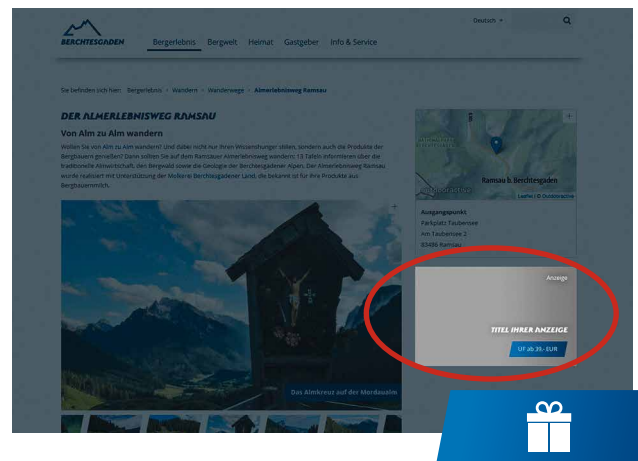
BERCHTESGADEN

Deutsch

Bergerlebnis Bergwelt Heimat Gastgeber Info & Service

Sie befinden sich hier: Bergerlebnis > Wandern > Wanderwege > Almerlebnisweg Ramsau

DER ALMERLEBNISWEG RAMSAU

Von Alm zu Alm wandern

Wollen Sie von Alm zu Alm wandern? Und dabei nicht nur Ihren Wissenshunger stillen, sondern auch die Produkte der Bergbauern genießen? Dann sollten Sie auf dem Ramsauer Almerlebnisweg wandern! 13 Tafeln informieren über die traditionelle Almwirtschaft, den Bergwald sowie die Geologie der Berchtesgadener Alpen. Der Almerlebnisweg Ramsau wurde realisiert mit Unterstützung der Molkerei Berchtesgadener Land, die bekannt ist für ihre Produkte aus Bergbauernmilch.

Das Almkreuz auf der Mordaualm

Ramsau b. Berchtesgaden

Leaflet | © Outdooractive

Ausgangspunkt
Parkplatz Taubensee
Am Taubensee 2
83486 Ramsau

Anzeige

TITEL IHRER ANZEIGE

UF ab 39,- EUR